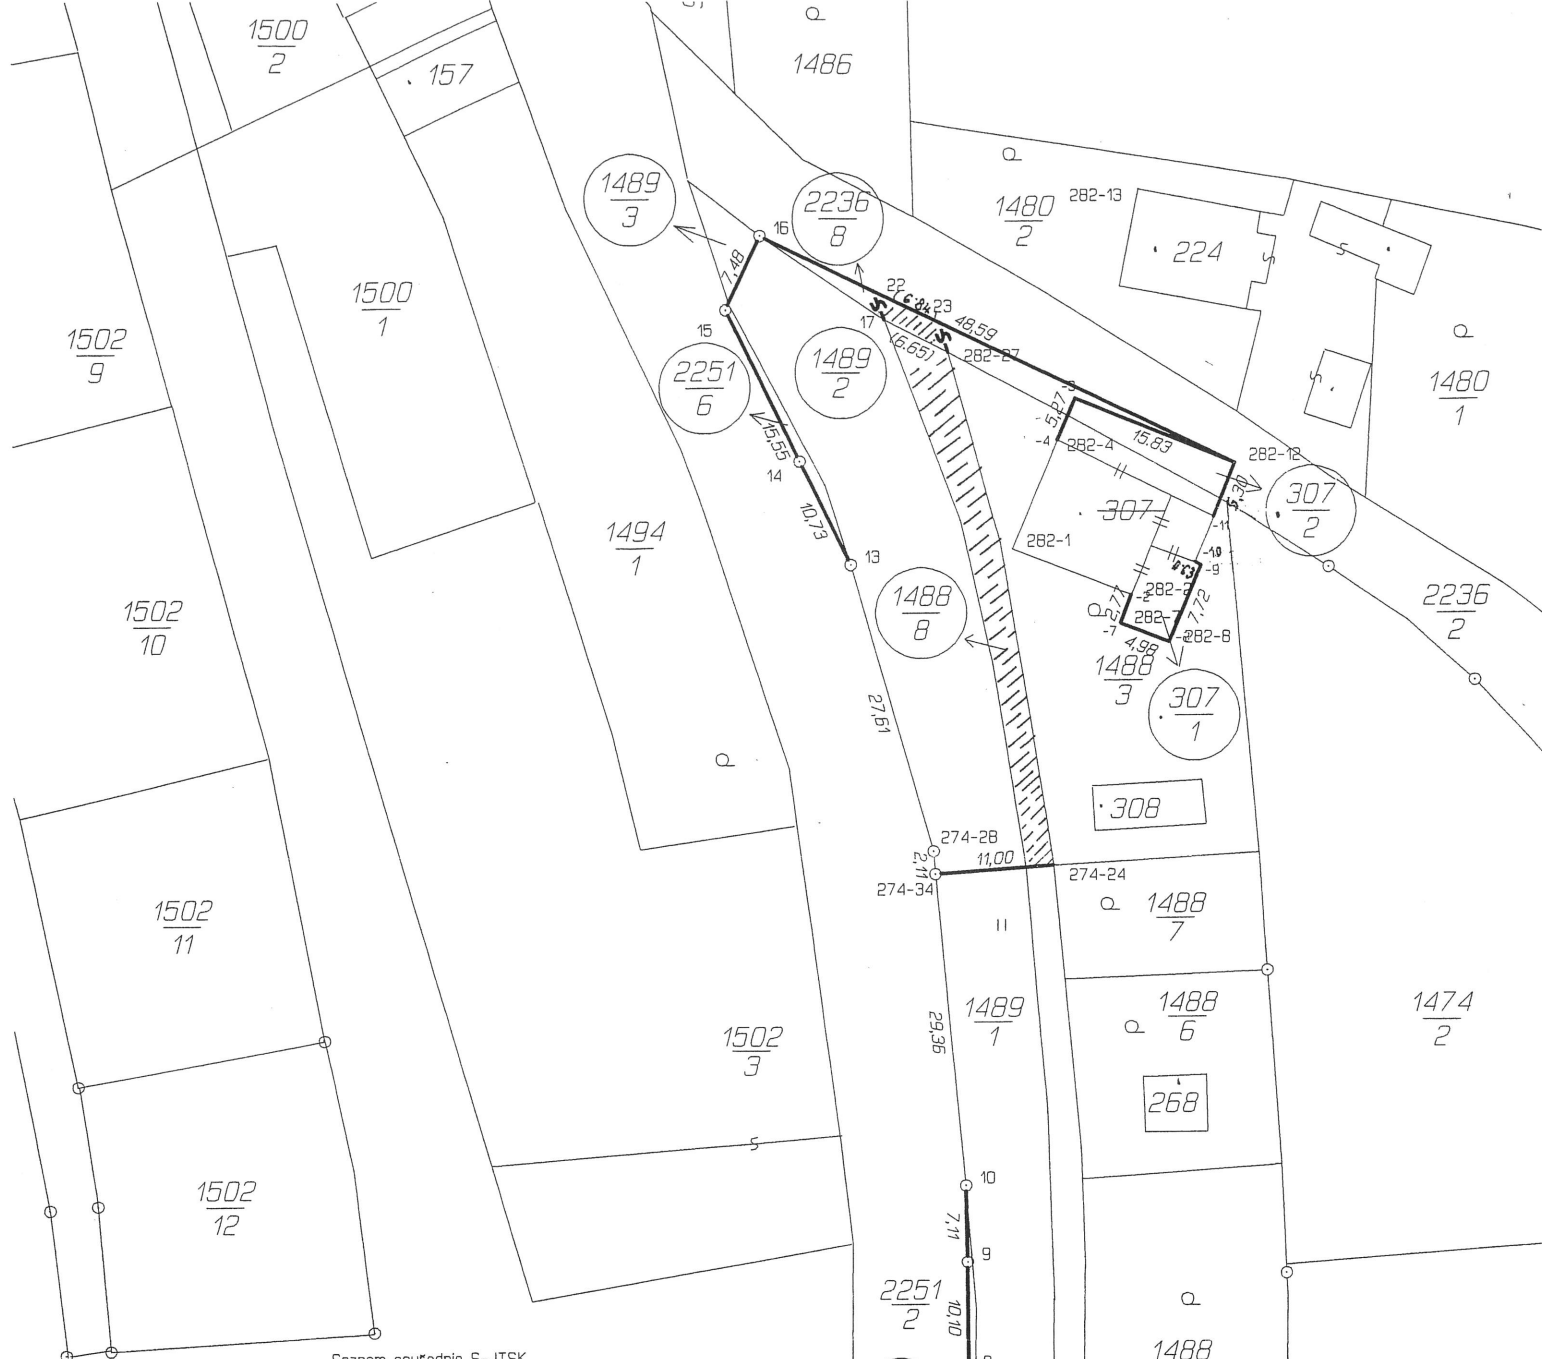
$\frac{1500}{2}$

· 157

1486

$\frac{1489}{3}$

16

$\frac{2236}{8}$

$\frac{1480}{2}$

282-13

· 224

7,48

22

6,84

23

48,59

15

17

(6,65)

282-27

$\frac{1500}{1}$

$\frac{2251}{6}$

$\frac{1489}{2}$

$\frac{1502}{9}$

5,27

-3

-4

282-4

15,83

282-12

$\frac{1480}{1}$

15,55

14

5,30

$\frac{307}{2}$

· 307

-11

10,73

282-1

-10

-9

$\frac{1494}{1}$

13

282-2

-2

2,77

282-7

7,72

-7

4,98

282-8

$\frac{1502}{10}$

$\frac{1488}{8}$

$\frac{1488}{3}$

$\frac{307}{1}$

$\frac{2236}{2}$

27,61

· 308

274-28

2,11

11,00

274-34

274-24

$\frac{1488}{7}$

$\frac{1502}{11}$

$\frac{1489}{1}$

29,36

$\frac{1488}{6}$

$\frac{1474}{2}$

$\frac{1502}{3}$

268

$\frac{1502}{12}$

10

7,11

9

$\frac{2251}{2}$

10,10

1488

Seznam souřadnic S-JTSK